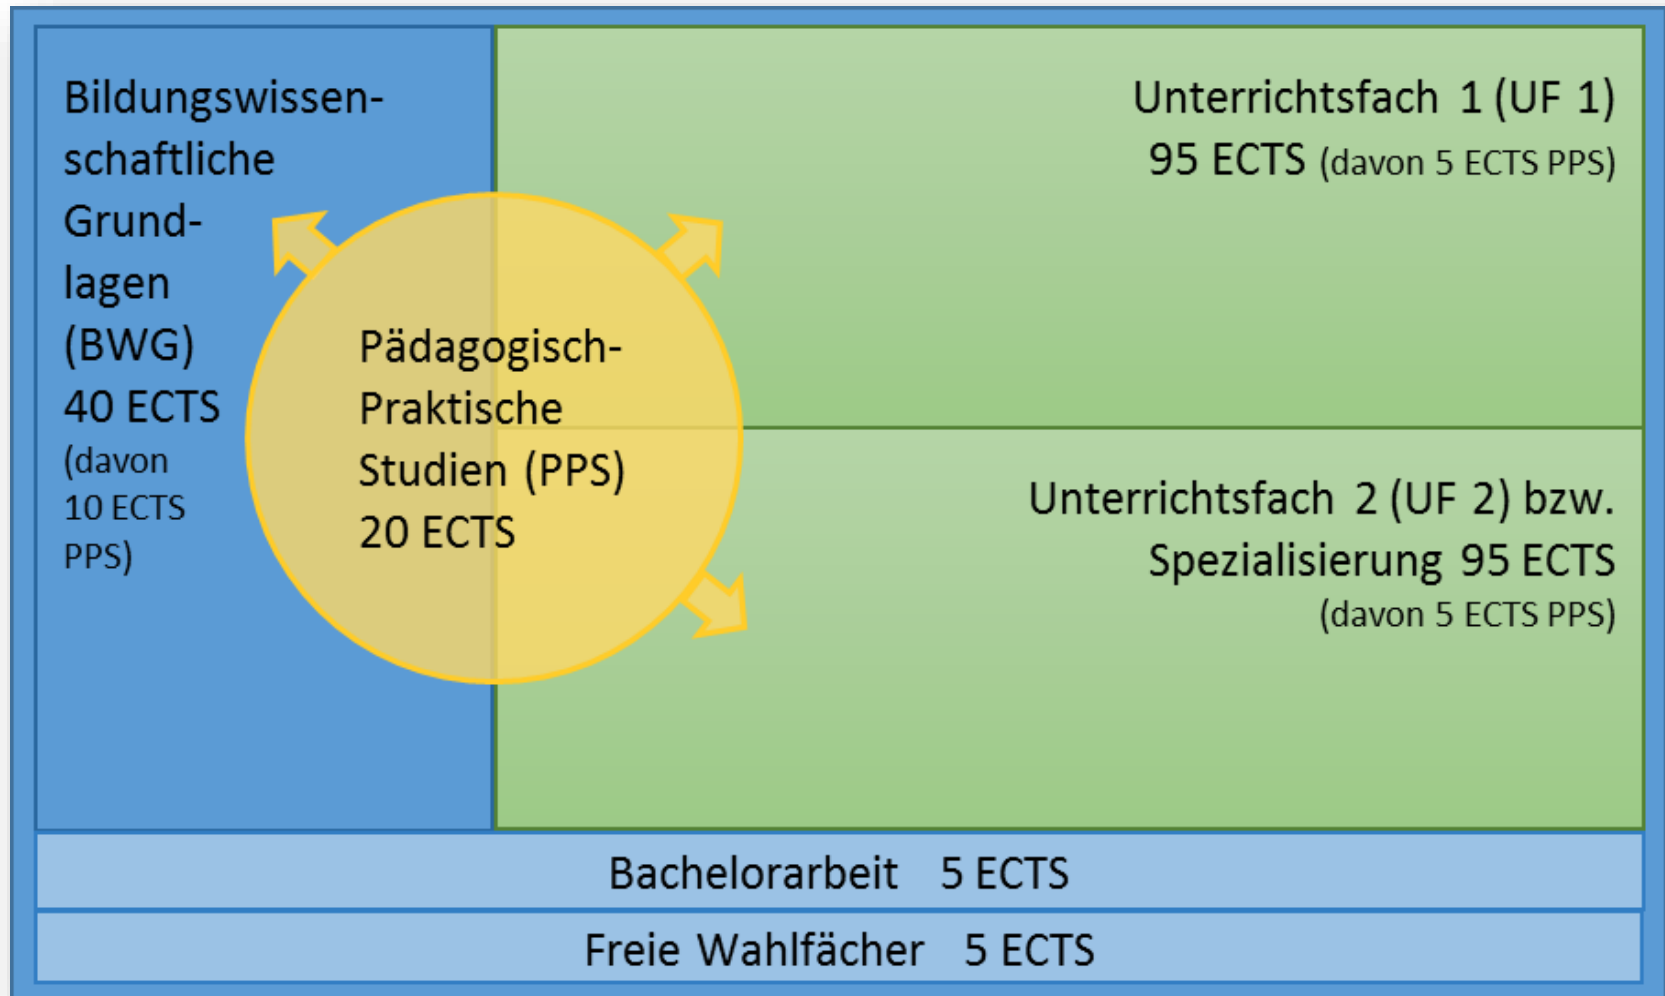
Bildungswissenschaftliche Grundlagen (BWG) 40 ECTS (davon 10 ECTS PPS)

Unterrichtsfach 1 (UF 1) 95 ECTS (davon 5 ECTS PPS)

Pädagogisch-Praktische Studien (PPS) 20 ECTS

Unterrichtsfach 2 (UF 2) bzw. Spezialisierung 95 ECTS (davon 5 ECTS PPS)

Bachelorarbeit 5 ECTS

Freie Wahlfächer 5 ECTS